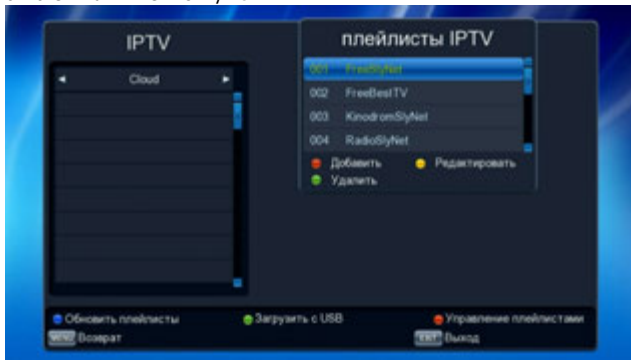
IPTV

◄ Cloud ►

плейлисты IPTV

001 FreeSlyNet
002 FreeBestTV
003 KinodromSlyNet
004 RadioSlyNet

Добавить
Редактировать
Удалить

Обновить плейлисты
Загрузить с USB
Управление плейлистами
MENU Возврат
EXIT Выход